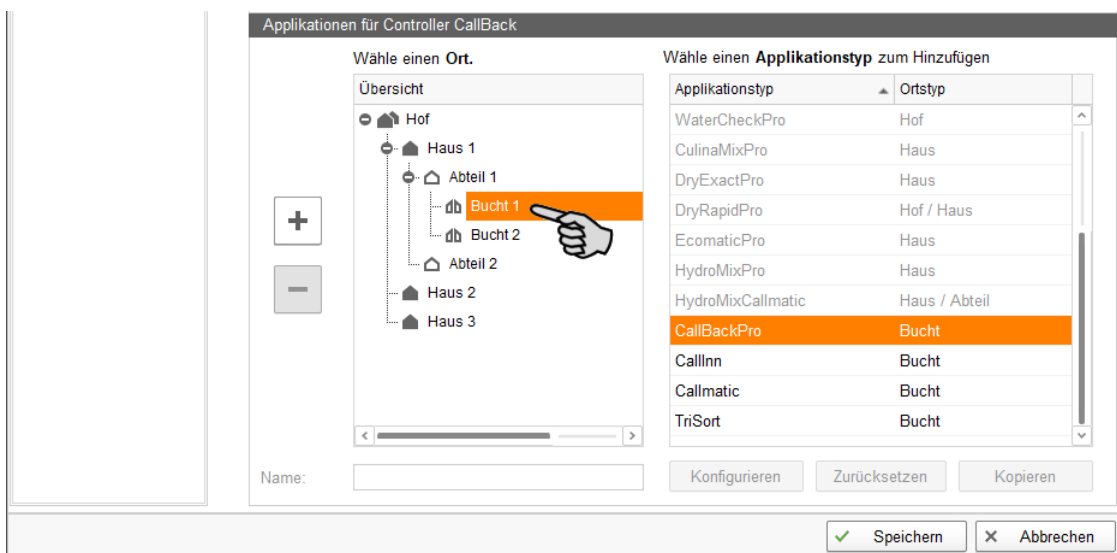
Applikationen für Controller CallBack

Wähle einen **Ort.**

Übersicht

Hof
Haus 1
Abteil 1
Bucht 1
Bucht 2
Abteil 2
Haus 2
Haus 3

Wähle einen **Applikationstyp** zum Hinzufügen

| Applikationstyp | Ortstyp |
|---|---|
| WaterCheckPro | Hof |
| CulinaMixPro | Haus |
| DryExactPro | Haus |
| DryRapidPro | Hof / Haus |
| EcomaticPro | Haus |
| HydroMixPro | Haus |
| HydroMixCallmatic | Haus / Abteil |
| CallBackPro | Bucht |
| CallInn | Bucht |
| Callmatic | Bucht |
| TriSort | Bucht |

+
−

Name:

Konfigurieren
Zurücksetzen
Kopieren

Speichern
Abbrechen